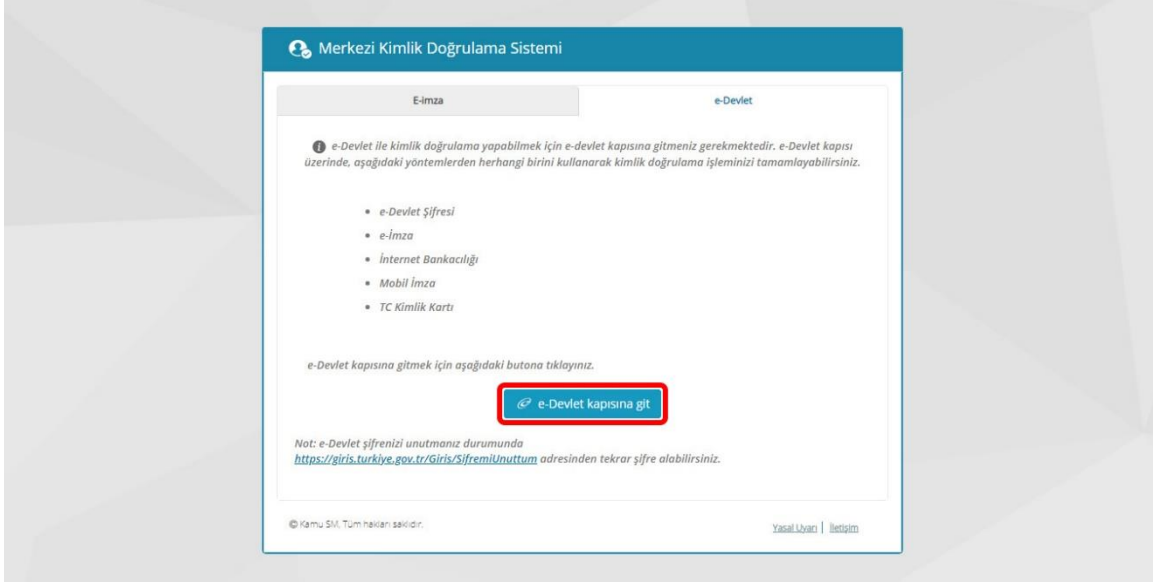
Merkezi Kimlik Doğrulama Sistemi

E-imza

e-Devlet

e-Devlet ile kimlik doğrulama yapabilmek için e-devlet kapısına gitmeniz gerekmektedir. e-Devlet kapısı üzerinde, aşağıdaki yöntemlerden herhangi birini kullanarak kimlik doğrulama işleminizi tamamlayabilirsiniz.

- e-Devlet Şifresi
- e-İmza
- İnternet Bankacılığı
- Mobil İmza
- TC Kimlik Kartı

e-Devlet kapısına gitmek için aşağıdaki butona tıklayınız.

e-Devlet kapısına git

Not: e-Devlet şifrenizi unutmanız durumunda https://giris.turkiye.gov.tr/Giris/SifremiUnuttum adresinden tekrar şifre alabilirsiniz.

© Kamu SM. Tüm hakları saklıdır.

Yasal Uyarı | İletişim